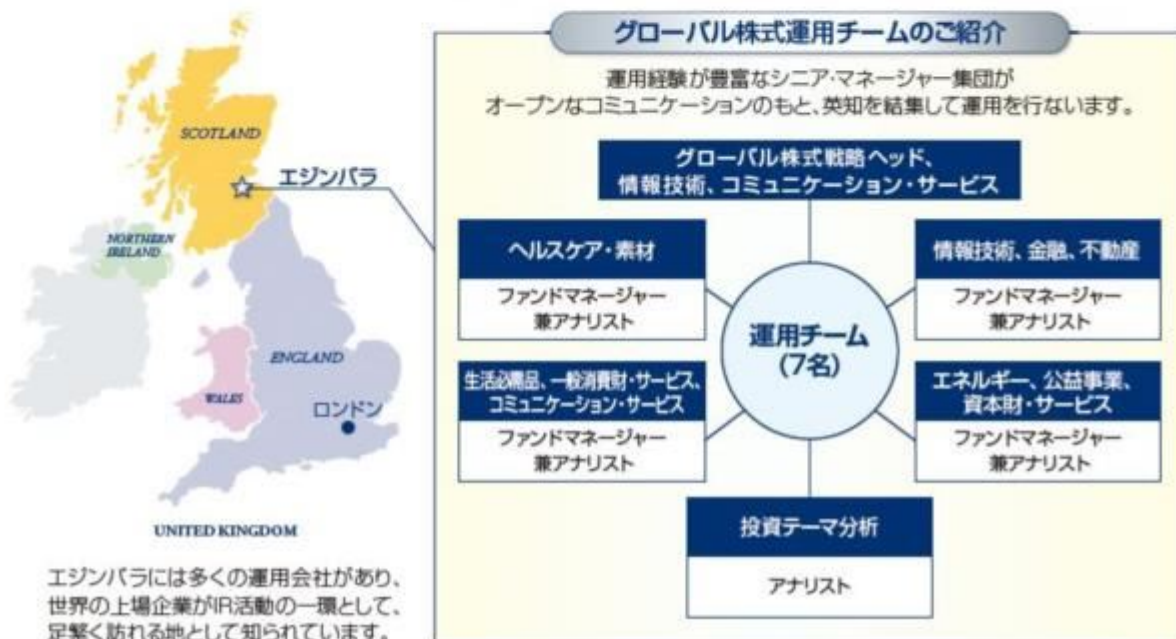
SCOTLAND

エジンバラ

NORTHERN IRELAND

ENGLAND

WALES

ロンドン

UNITED KINGDOM

エジンバラには多くの運用会社があり、世界の上場企業がIR活動の一環として、足繁く訪れる地として知られています。

グローバル株式運用チームのご紹介

運用経験が豊富なシニア・マネージャー集団がオープンなコミュニケーションのもと、英知を結集して運用を行ないます。

グローバル株式戦略ヘッド、情報技術、コミュニケーション・サービス

ヘルスケア・素材

ファンドマネージャー兼アナリスト

情報技術、金融、不動産

ファンドマネージャー兼アナリスト

運用チーム（7名）

生活必需品、一般消費財・サービス、コミュニケーション・サービス

ファンドマネージャー兼アナリスト

エネルギー、公益事業、資本財・サービス

ファンドマネージャー兼アナリスト

投資テーマ分析

アナリスト